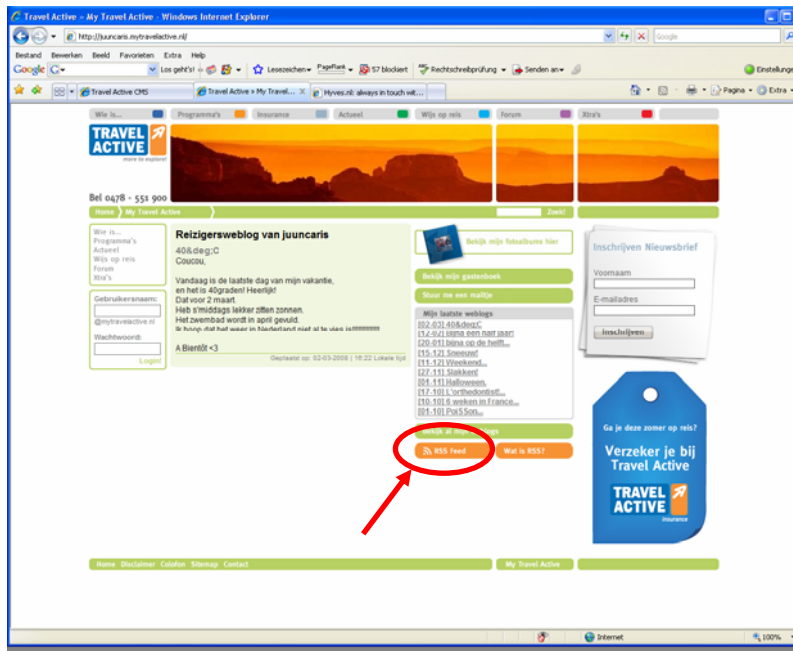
Travel Active » My Travel Active - Windows Internet Explorer

http://juuncaris.mytravelactive.nl/

Google

Bestand Bewerken Beeld Favorieten Extra Help

Google G- Los geht's! Lesezeichen PageRank 57 blockiert Rechtschreibprüfung Senden an Einstellungen

Travel Active CMS | Travel Active » My Travel... | Hyves.nl: always in touch wit...

Pagina Extra

Wie is... | Programma's | Insurance | Actueel | Wijs op reis | Forum | Xtra's

TRAVEL ACTIVE
more to explore!

Bel 0478 - 551 900

Home | My Travel Active | Zoek!

Wie is...
Programma's
Actueel
Wijs op reis
Forum
Xtra's

Gebruikersnaam:
@mytravelactive.nl
Wachtwoord:
Login!

Reizigersweblog van juuncaris

40&deg;C
Coucou,

Vandaag is de laatste dag van mijn vakantie, en het is 40graden! Heerlijk!
Dat voor 2 maart.
Heb s'middags lekker zitten zonnen.
Het zwembad wordt in april gevuld.
Ik hoop dat het weer in Nederland niet al te vies is!!!!!!!!!!!

A Bientôt <3

Geplaatst op: 02-03-2008 | 16:22 Lokale tijd

Bekijk mijn fotoalbums hier

Bekijk mijn gastenboek

Stuur me een mailtje

Mijn laatste weblogs
[02-03] 40&deg;C
[12-02] bijna een half jaar!
[20-01] bijna op de helft...
[15-12] Sneeuw!
[11-12] Weekend...
[27-11] Stakken!
[01-11] Halloween
[17-10] L'orthedontist!...
[10-10] 6 weken in France...
[01-10] PoiSSon...

Bekijk al mijn weblogs

RSS Feed | Wat is RSS?

Inschrijven Nieuwsbrief
Voornaam
E-mailadres
Inschrijven

Ga je deze zomer op reis?
Verzeker je bij Travel Active
TRAVEL ACTIVE
Insurance

Home Disclaimer Colofon Sitemap Contact | My Travel Active

Internet | 100%